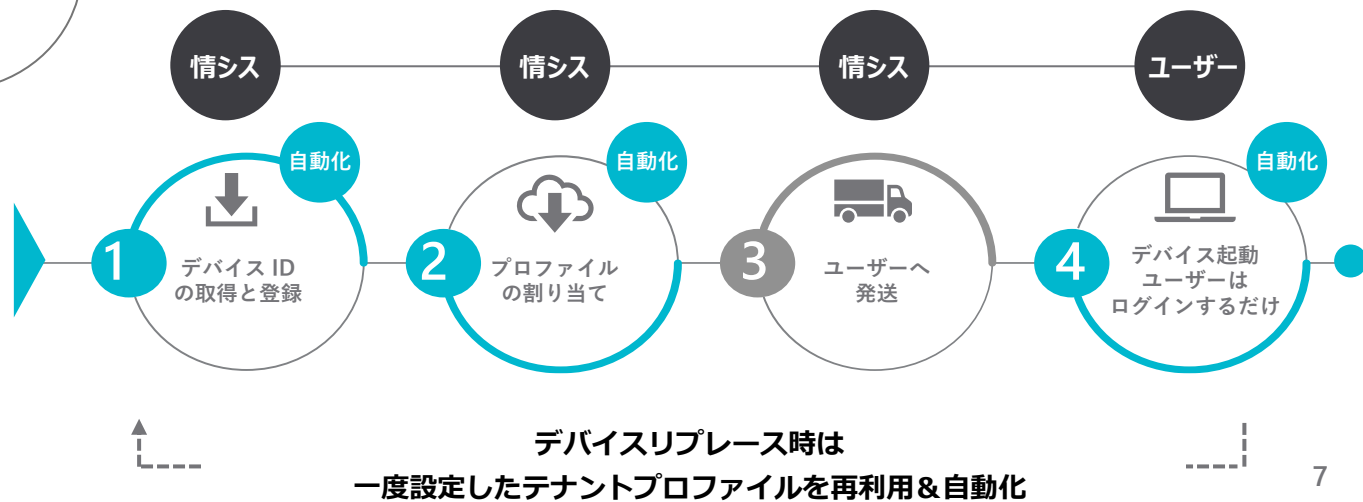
情シス

情シス

情シス

ユーザー

自動化

1

デバイス ID の取得と登録

自動化

2

プロファイルの割り当て

3

ユーザーへ発送

自動化

4

デバイス起動 ユーザーは ログインするだけ

デバイスリプレース時は
一度設定したテナントプロファイルを再利用＆自動化

7